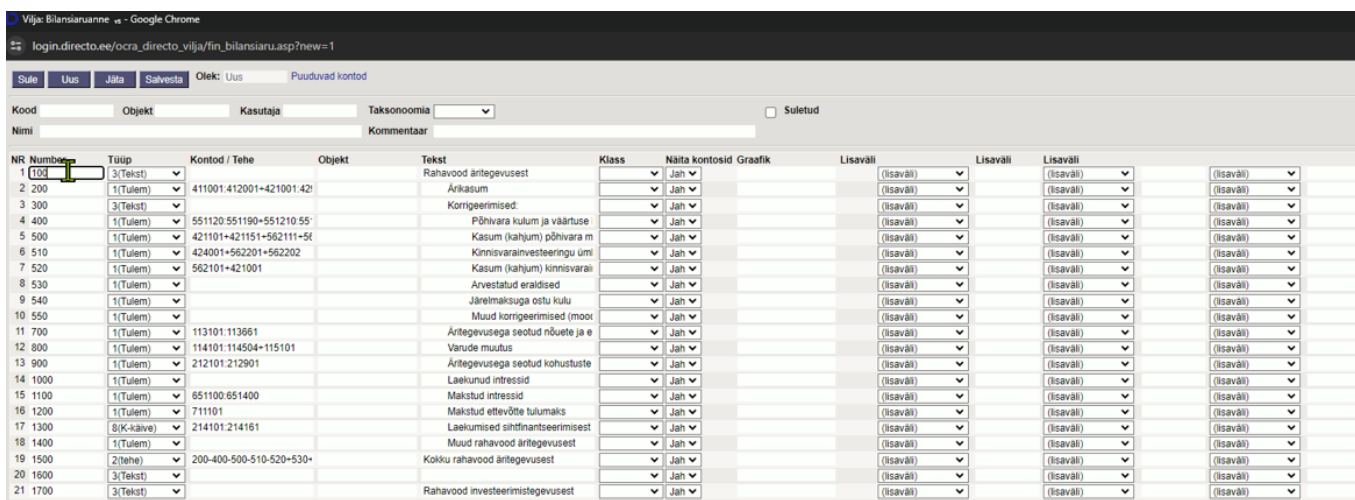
Vilja: Bilansiaruanne - Google Chrome

login.directo.ee/ocra_directo_vilja/fin_bilansiaru.asp?new=1

Sule Uus Jäta Salvesta Olek: Uus Puuduvad kontod

Kood Objekt Kasutaja Taksonoomia Suletud
Nimi Kommentaar

| NR | Number | Tüüp | Kontod / Tehe | Objekt | Tekst | Klass | Näita kontosid | Graafik | Lisaväli | Lisaväli | Lisaväli | |
|---|---|---|---|---|---|---|---|---|---|---|---|---|
| 1 | 100 | 3(Tekst) | | | Rahavood äritegevusest | | Jah | | (lisaväli) | | (lisaväli) | (lisaväli) |
| 2 | 200 | 1(Tulem) | 411001:412001+421001:42! | | Ärikasum | | Jah | | (lisaväli) | | (lisaväli) | (lisaväli) |
| 3 | 300 | 3(Tekst) | | | Korrigeerimised: | | Jah | | (lisaväli) | | (lisaväli) | (lisaväli) |
| 4 | 400 | 1(Tulem) | 551120:551190+551210:55 | | Põhivara kulum ja väärtuse | | Jah | | (lisaväli) | | (lisaväli) | (lisaväli) |
| 5 | 500 | 1(Tulem) | 421101+421151+562111+5€ | | Kasum (kahjum) põhivara m | | Jah | | (lisaväli) | | (lisaväli) | (lisaväli) |
| 6 | 510 | 1(Tulem) | 424001+562201+562202 | | Kinnisvarainvesteeringu üml | | Jah | | (lisaväli) | | (lisaväli) | (lisaväli) |
| 7 | 520 | 1(Tulem) | 562101+421001 | | Kasum (kahjum) kinnisvarai | | Jah | | (lisaväli) | | (lisaväli) | (lisaväli) |
| 8 | 530 | 1(Tulem) | | | Arvestatud eraldised | | Jah | | (lisaväli) | | (lisaväli) | (lisaväli) |
| 9 | 540 | 1(Tulem) | | | Järelmaksuga ostu kulu | | Jah | | (lisaväli) | | (lisaväli) | (lisaväli) |
| 10 | 550 | 1(Tulem) | | | Muud korrigeerimised (mooc | | Jah | | (lisaväli) | | (lisaväli) | (lisaväli) |
| 11 | 700 | 1(Tulem) | 113101:113661 | | Äritegevusega seotud nõuete ja e | | Jah | | (lisaväli) | | (lisaväli) | (lisaväli) |
| 12 | 800 | 1(Tulem) | 114101:114504+115101 | | Varude muutus | | Jah | | (lisaväli) | | (lisaväli) | (lisaväli) |
| 13 | 900 | 1(Tulem) | 212101:212901 | | Äritegevusega seotud kohustuste | | Jah | | (lisaväli) | | (lisaväli) | (lisaväli) |
| 14 | 1000 | 1(Tulem) | | | Laekunud intressid | | Jah | | (lisaväli) | | (lisaväli) | (lisaväli) |
| 15 | 1100 | 1(Tulem) | 651100:651400 | | Makstud intressid | | Jah | | (lisaväli) | | (lisaväli) | (lisaväli) |
| 16 | 1200 | 1(Tulem) | 711101 | | Makstud ettevõtte tulumaks | | Jah | | (lisaväli) | | (lisaväli) | (lisaväli) |
| 17 | 1300 | 8(K-käive) | 214101:214161 | | Laekumised sihtfinantseerimisest | | Jah | | (lisaväli) | | (lisaväli) | (lisaväli) |
| 18 | 1400 | 1(Tulem) | | | Muud rahavood äritegevusest | | Jah | | (lisaväli) | | (lisaväli) | (lisaväli) |
| 19 | 1500 | 2(tehe) | 200-400-500-510-520+530+ | | Kokku rahavood äritegevusest | | Jah | | (lisaväli) | | (lisaväli) | (lisaväli) |
| 20 | 1600 | 3(Tekst) | | | | | Jah | | (lisaväli) | | (lisaväli) | (lisaväli) |
| 21 | 1700 | 3(Tekst) | | | Rahavood investeerimistegevusest | | Jah | | (lisaväli) | | (lisaväli) | (lisaväli) |